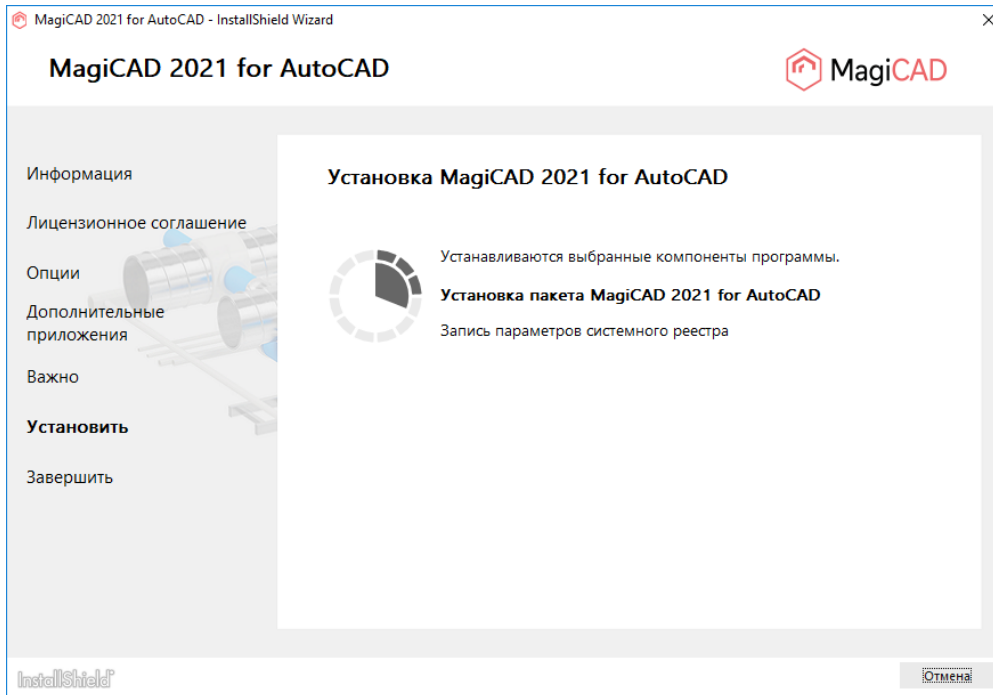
MagiCAD 2021 for AutoCAD - InstallShield Wizard

MagiCAD 2021 for AutoCAD

MagiCAD

Информация

Лицензионное соглашение

Опции

Дополнительные приложения

Важно

Установить

Завершить

Установка MagiCAD 2021 for AutoCAD

Устанавливаются выбранные компоненты программы.

Установка пакета MagiCAD 2021 for AutoCAD

Запись параметров системного реестра

InstallShield

Отмена